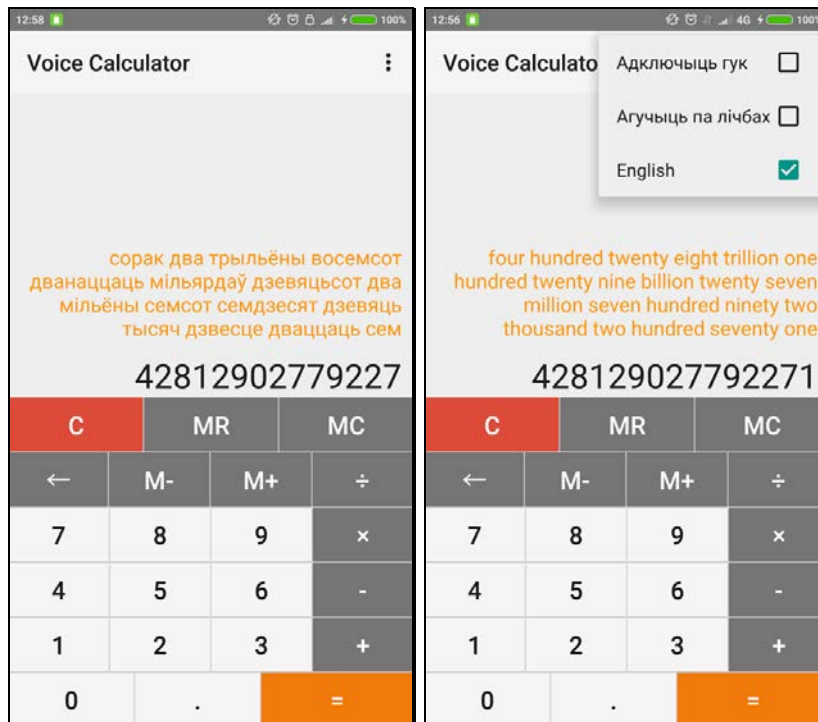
12:58 100%

Voice Calculator

сорак два трыльёны восемсот дванаццаць мільярдаў дзевяцьсот два мільёны семсот семдзесят дзевяць тысяч дзвесце дваццаць сем

42812902779227

C MR MC

← M- M+ ÷

7 8 9 ×

4 5 6 -

1 2 3 +

0 . =

12:56 4G 100

Voice Calculato

Адключыць гук

Агучыць па лічбах

English

four hundred twenty eight trillion one hundred twenty nine billion twenty seven million seven hundred ninety two thousand two hundred seventy one

428129027792271

C MR MC

← M- M+ ÷

7 8 9 ×

4 5 6 -

1 2 3 +

0 . =